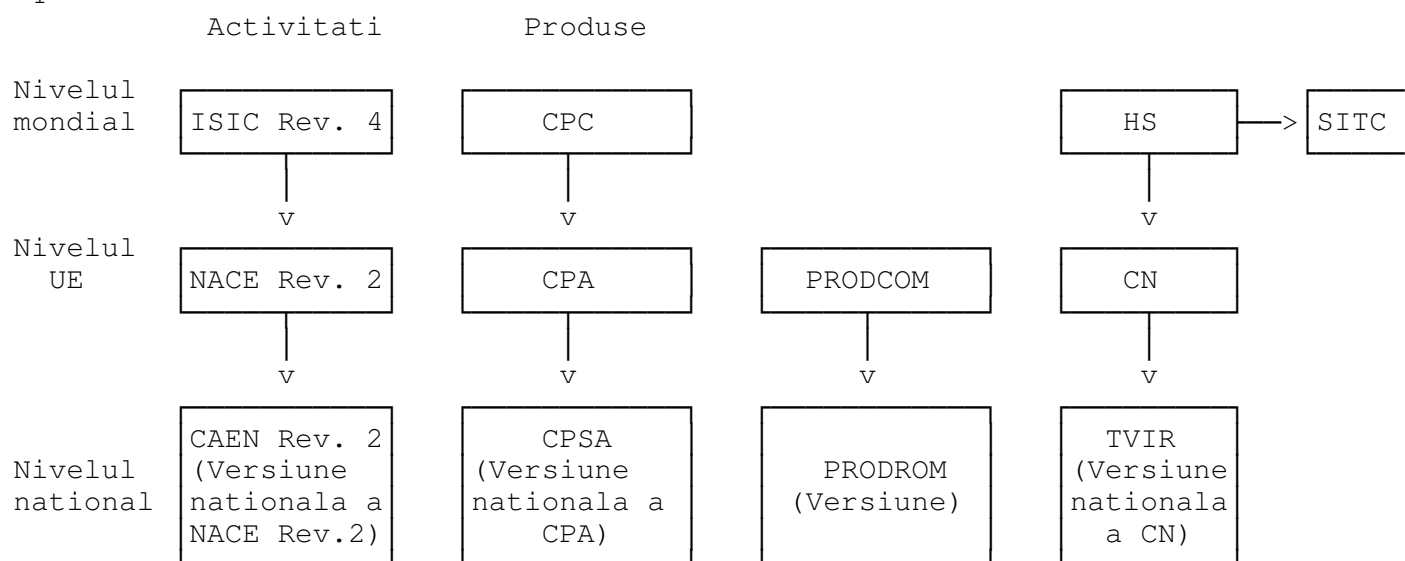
Activitati

Produse

Nivelul mondial

ISIC Rev. 4

CPC

HS

SITC

Nivelul UE

NACE Rev. 2

CPA

PRODCOM

CN

Nivelul national

CAEN Rev. 2 (Versiune nationala a NACE Rev.2)

CPSA (Versiune nationala a CPA)

PRODROM (Versiune)

TVIR (Versiune nationala a CN)